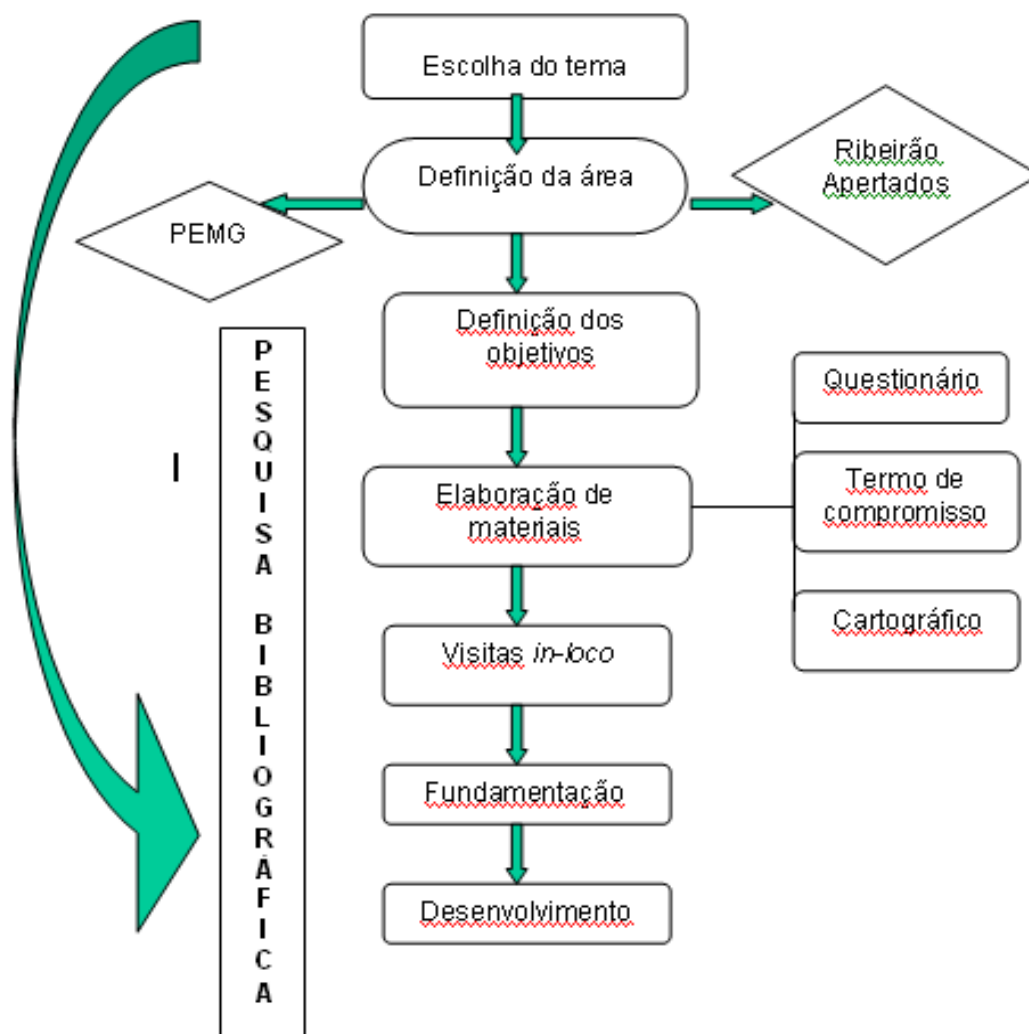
Escolha do tema

Definição da área

PEMG

Ribeirão Apertados

Definição dos objetivos

Questionário

Elaboração de materiais

Termo de compromisso

Cartográfico

Visitas *in-loco*

Fundamentação

Desenvolvimento

I

PESQUISA BIBLIOGRÁFICA